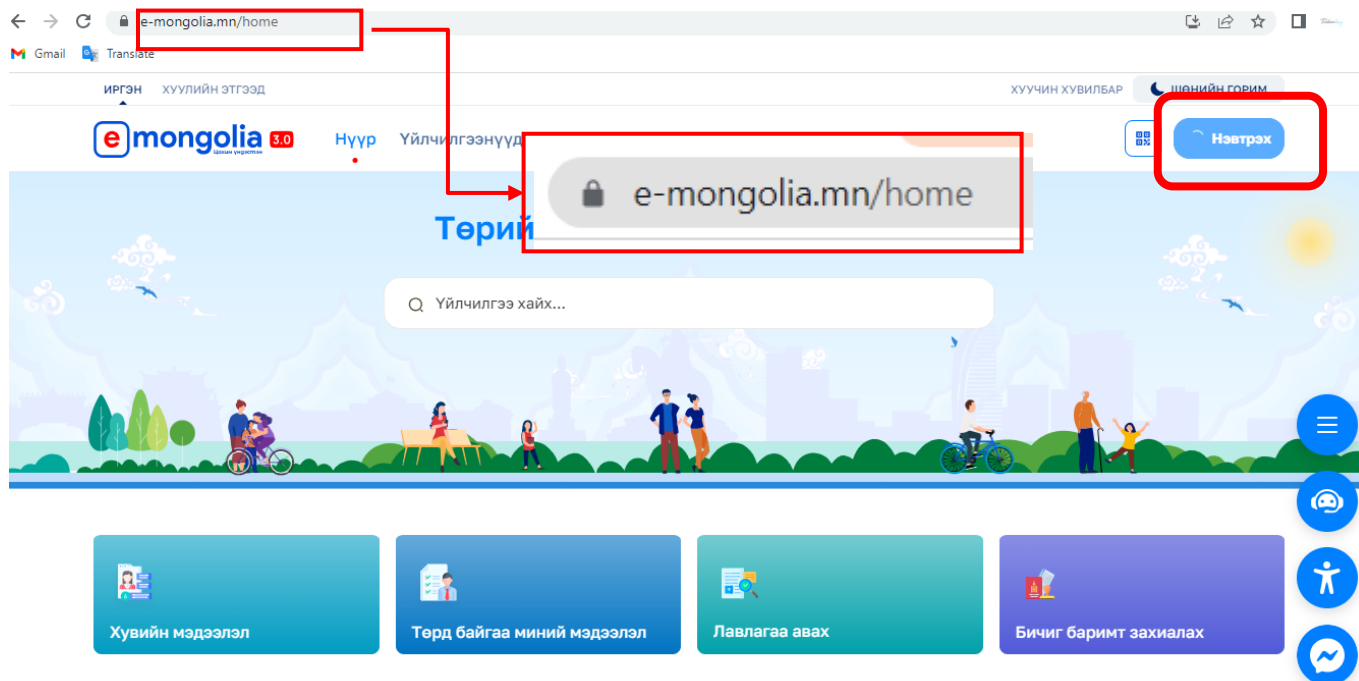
e-mongolia.mn/home

Gmail Translate

ИРГЭН ХУУЛИЙН ЭТГЭЭД

ХУУЧИН ХУВИЛБАР ШӨНИЙН ГОРИМ

e mongolia 3.0 Цахим үндэстэн

Нүүр Үйлчилгээнүүд

Нэвтрэх

e-mongolia.mn/home

Төрий

Үйлчилгээ хайх...

Хувийн мэдээлэл

Төрд байгаа миний мэдээлэл

Лавлагаа авах

Бичиг баримт захиалах